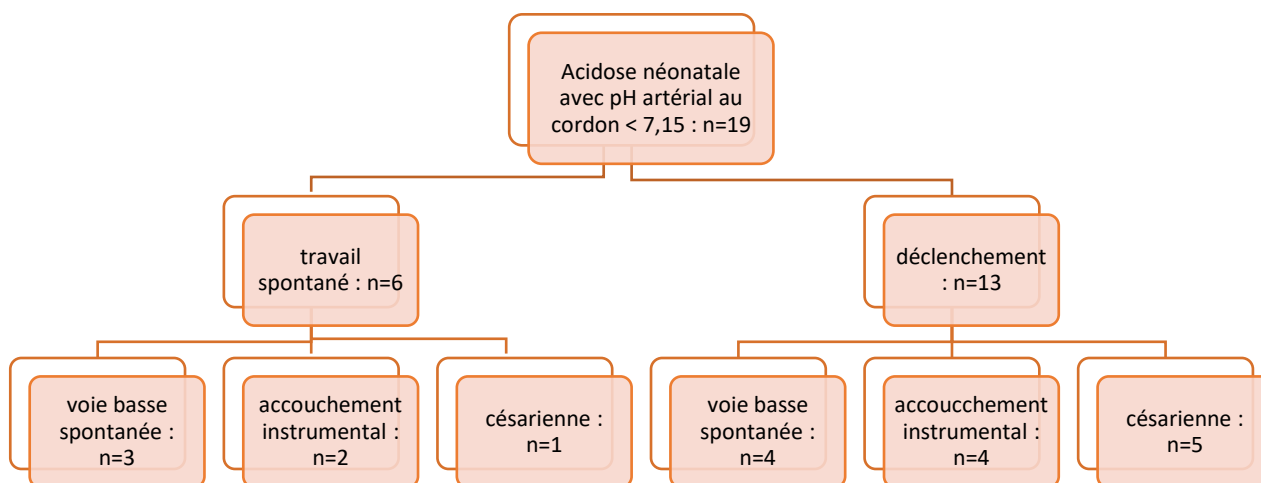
Acidose néonatale avec pH artérial au cordon < 7,15 : n=19

travail spontané : n=6

déclenchement : n=13

voie basse spontanée : n=3

accouchement instrumental : n=2

césarienne : n=1

voie basse spontanée : n=4

accoucchement instrumental : n=4

césarienne : n=5